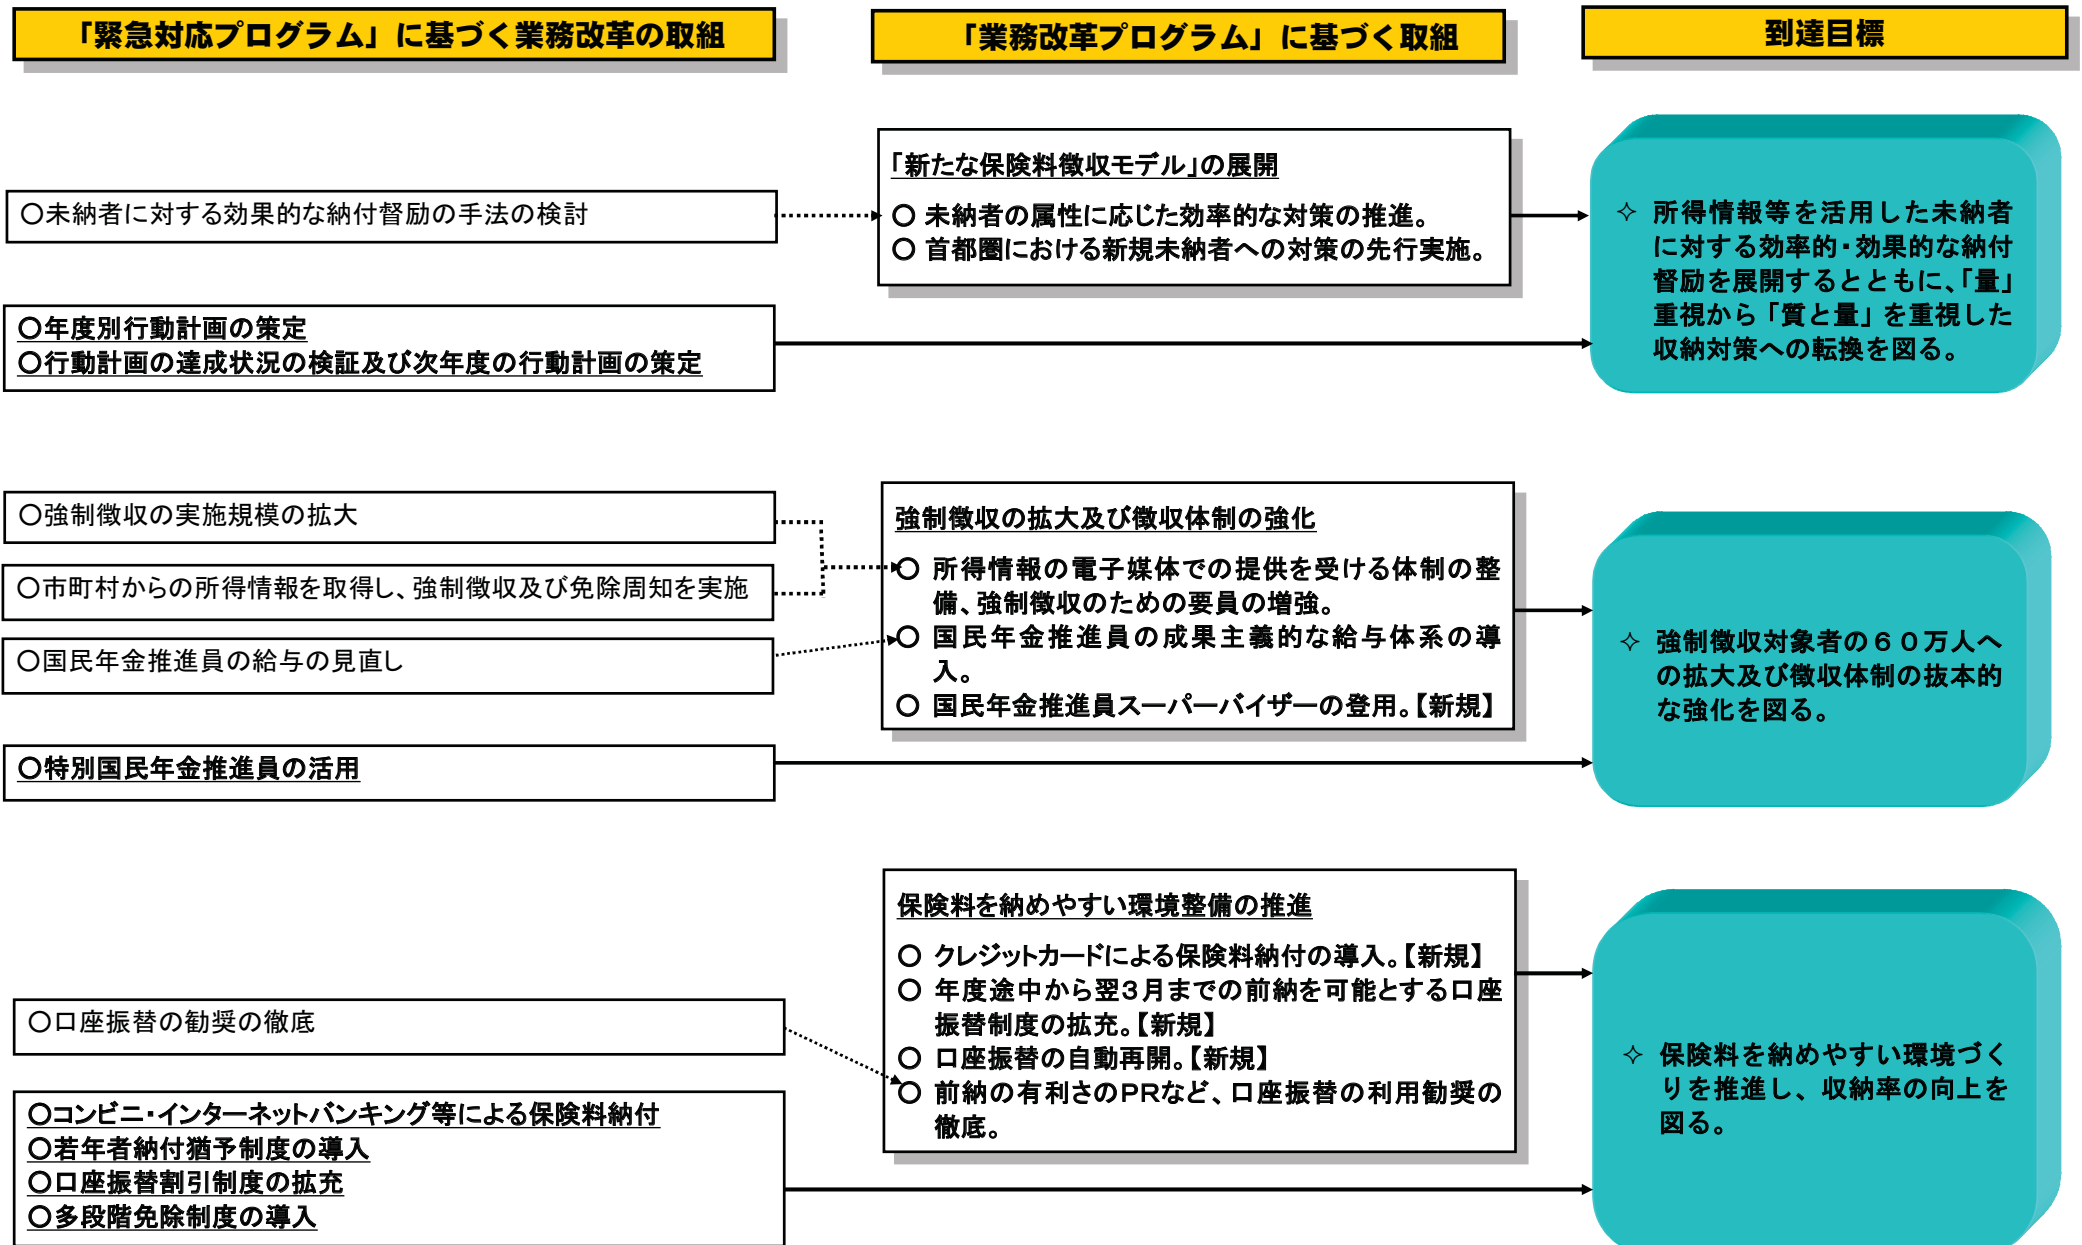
「緊急対応プログラム」に基づく業務改革の取組

○未納者に対する効果的な納付督励の手法の検討

○年度別行動計画の策定
○行動計画の達成状況の検証及び次年度の行動計画の策定

○強制徴収の実施規模の拡大

○市町村からの所得情報を取得し、強制徴収及び免除周知を実施

○国民年金推進員の給与の見直し

○特別国民年金推進員の活用

○口座振替の勧奨の徹底

○コンビニ・インターネットバンキング等による保険料納付
○若年者納付猶予制度の導入
○口座振替割引制度の拡充
○多段階免除制度の導入

「業務改革プログラム」に基づく取組

「新たな保険料徴収モデル」の展開
○ 未納者の属性に応じた効率的な対策の推進。
○ 首都圏における新規未納者への対策の先行実施。

強制徴収の拡大及び徴収体制の強化
○ 所得情報の電子媒体での提供を受ける体制の整備、強制徴収のための要員の増強。
○ 国民年金推進員の成果主義的な給与体系の導入。
○ 国民年金推進員スーパーバイザーの登用。【新規】

保険料を納めやすい環境整備の推進
○ クレジットカードによる保険料納付の導入。【新規】
○ 年度途中から翌3月までの前納を可能とする口座振替制度の拡充。【新規】
○ 口座振替の自動再開。【新規】
○ 前納の有利さのPRなど、口座振替の利用勧奨の徹底。

到達目標

✧ 所得情報等を活用した未納者に対する効率的・効果的な納付督励を展開するとともに、「量」重視から「質と量」を重視した収納対策への転換を図る。

✧ 強制徴収対象者の６０万人への拡大及び徴収体制の抜本的な強化を図る。

✧ 保険料を納めやすい環境づくりを推進し、収納率の向上を図る。